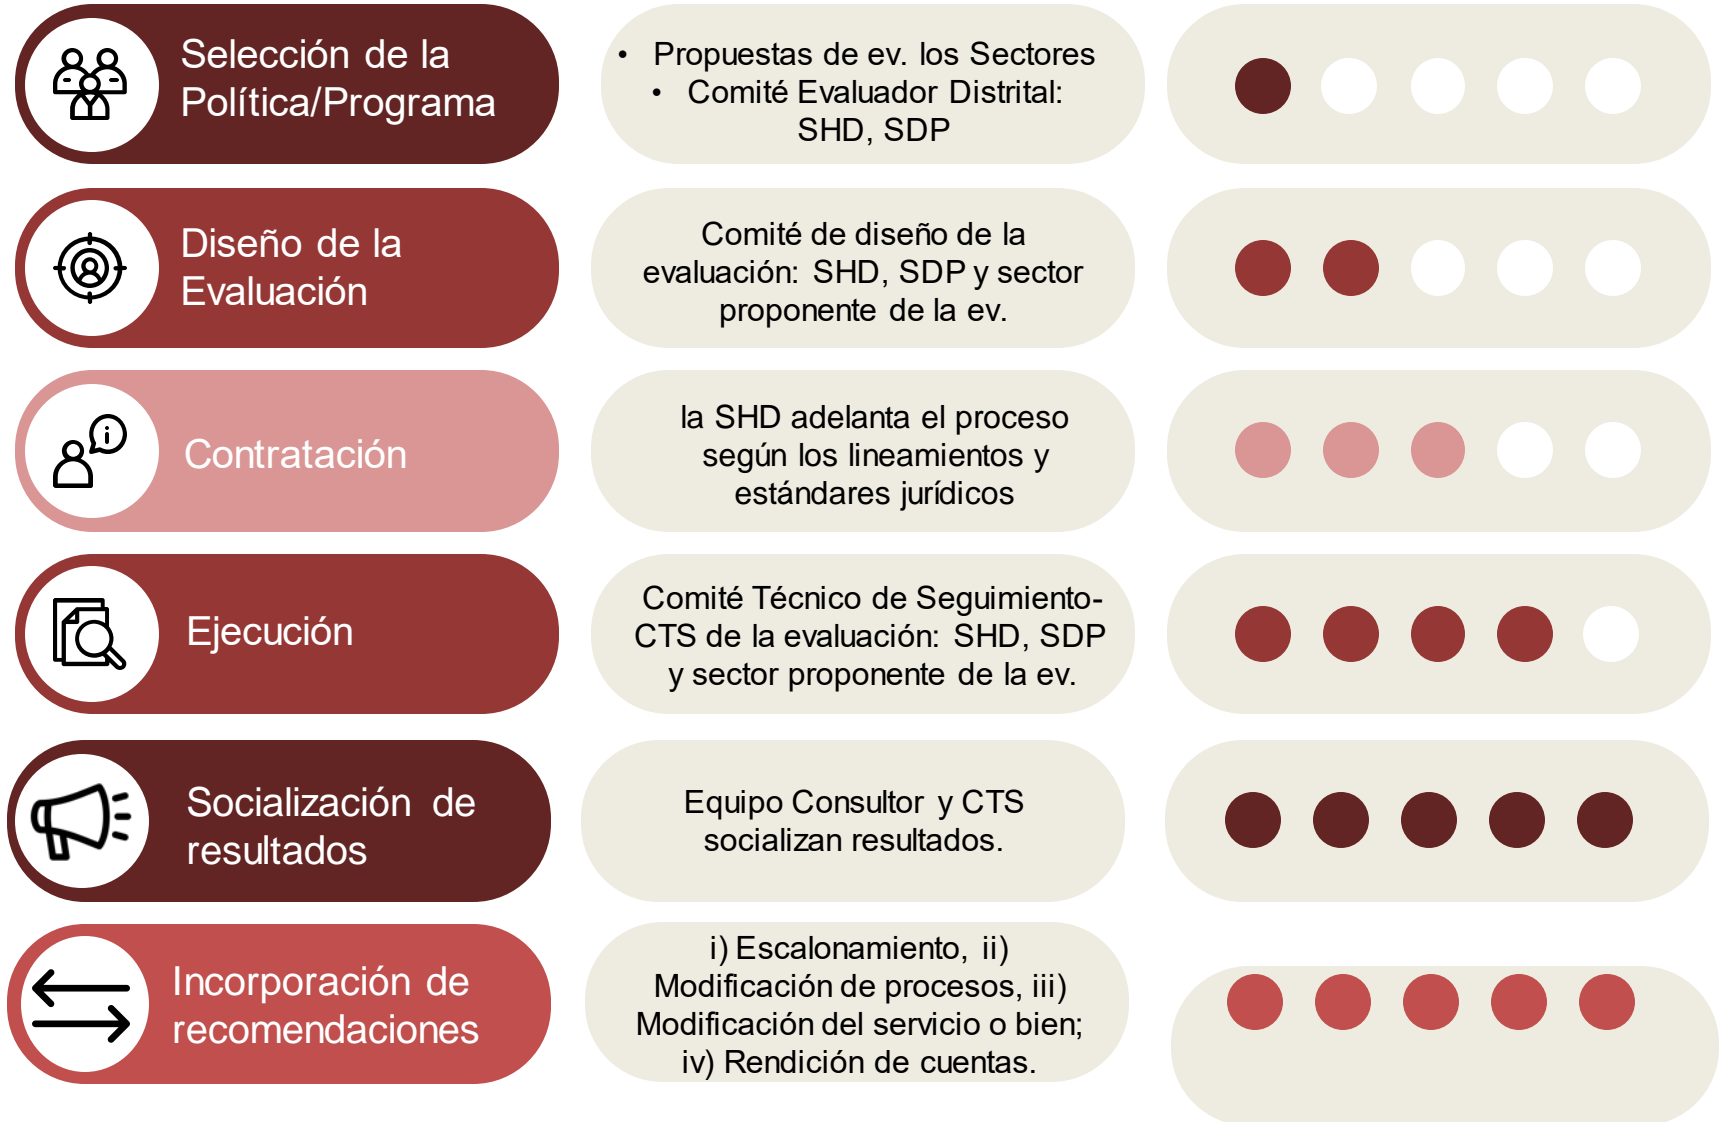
Selección de la Política/Programa

• Propuestas de ev. los Sectores
• Comité Evaluador Distrital: SHD, SDP

Diseño de la Evaluación

Comité de diseño de la evaluación: SHD, SDP y sector proponente de la ev.

Contratación

la SHD adelanta el proceso según los lineamientos y estándares jurídicos

Ejecución

Comité Técnico de Seguimiento- CTS de la evaluación: SHD, SDP y sector proponente de la ev.

Socialización de resultados

Equipo Consultor y CTS socializan resultados.

Incorporación de recomendaciones

i) Escalonamiento, ii) Modificación de procesos, iii) Modificación del servicio o bien; iv) Rendición de cuentas.